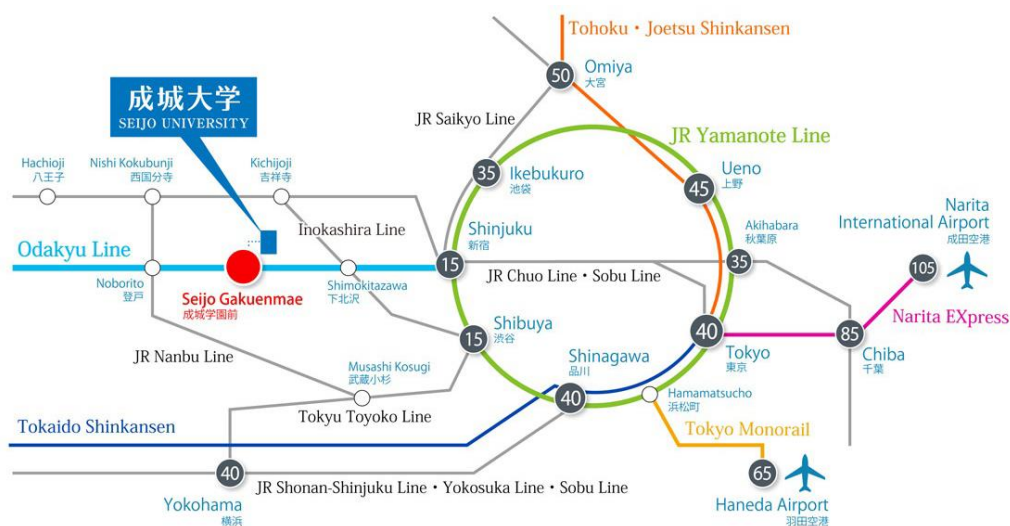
Tohoku・Joetsu Shinkansen

50 Omiya 大宮

成城大学
SEIJO UNIVERSITY

JR Saikyo Line

JR Yamanote Line

35 Ikebukuro 池袋

Ueno 上野 45

Hachioji 八王子

Nishi Kokubunji 西国分寺

Kichijoji 吉祥寺

Inokashira Line

Shinjuku 新宿

Akihabara 秋葉原

Narita International Airport 成田空港

Odakyu Line

15

JR Chuo Line・Sobu Line

35

105

Noborito 登戸

Seijo Gakuenmae 成城学園前

Shimokitazawa 下北沢

Shibuya 渋谷 15

40

85

Narita EXpress

Tokyo 東京

Chiba 千葉

JR Nanbu Line

Shinagawa 品川

Musashi Kosugi 武蔵小杉

Hamamatsucho 浜松町

40

Tokyu Toyoko Line

Tokaido Shinkansen

Tokyo Monorail

40

65

Yokohama 横浜

JR Shonan-Shinjuku Line・Yokosuka Line・Sobu Line

Haneda Airport 羽田空港